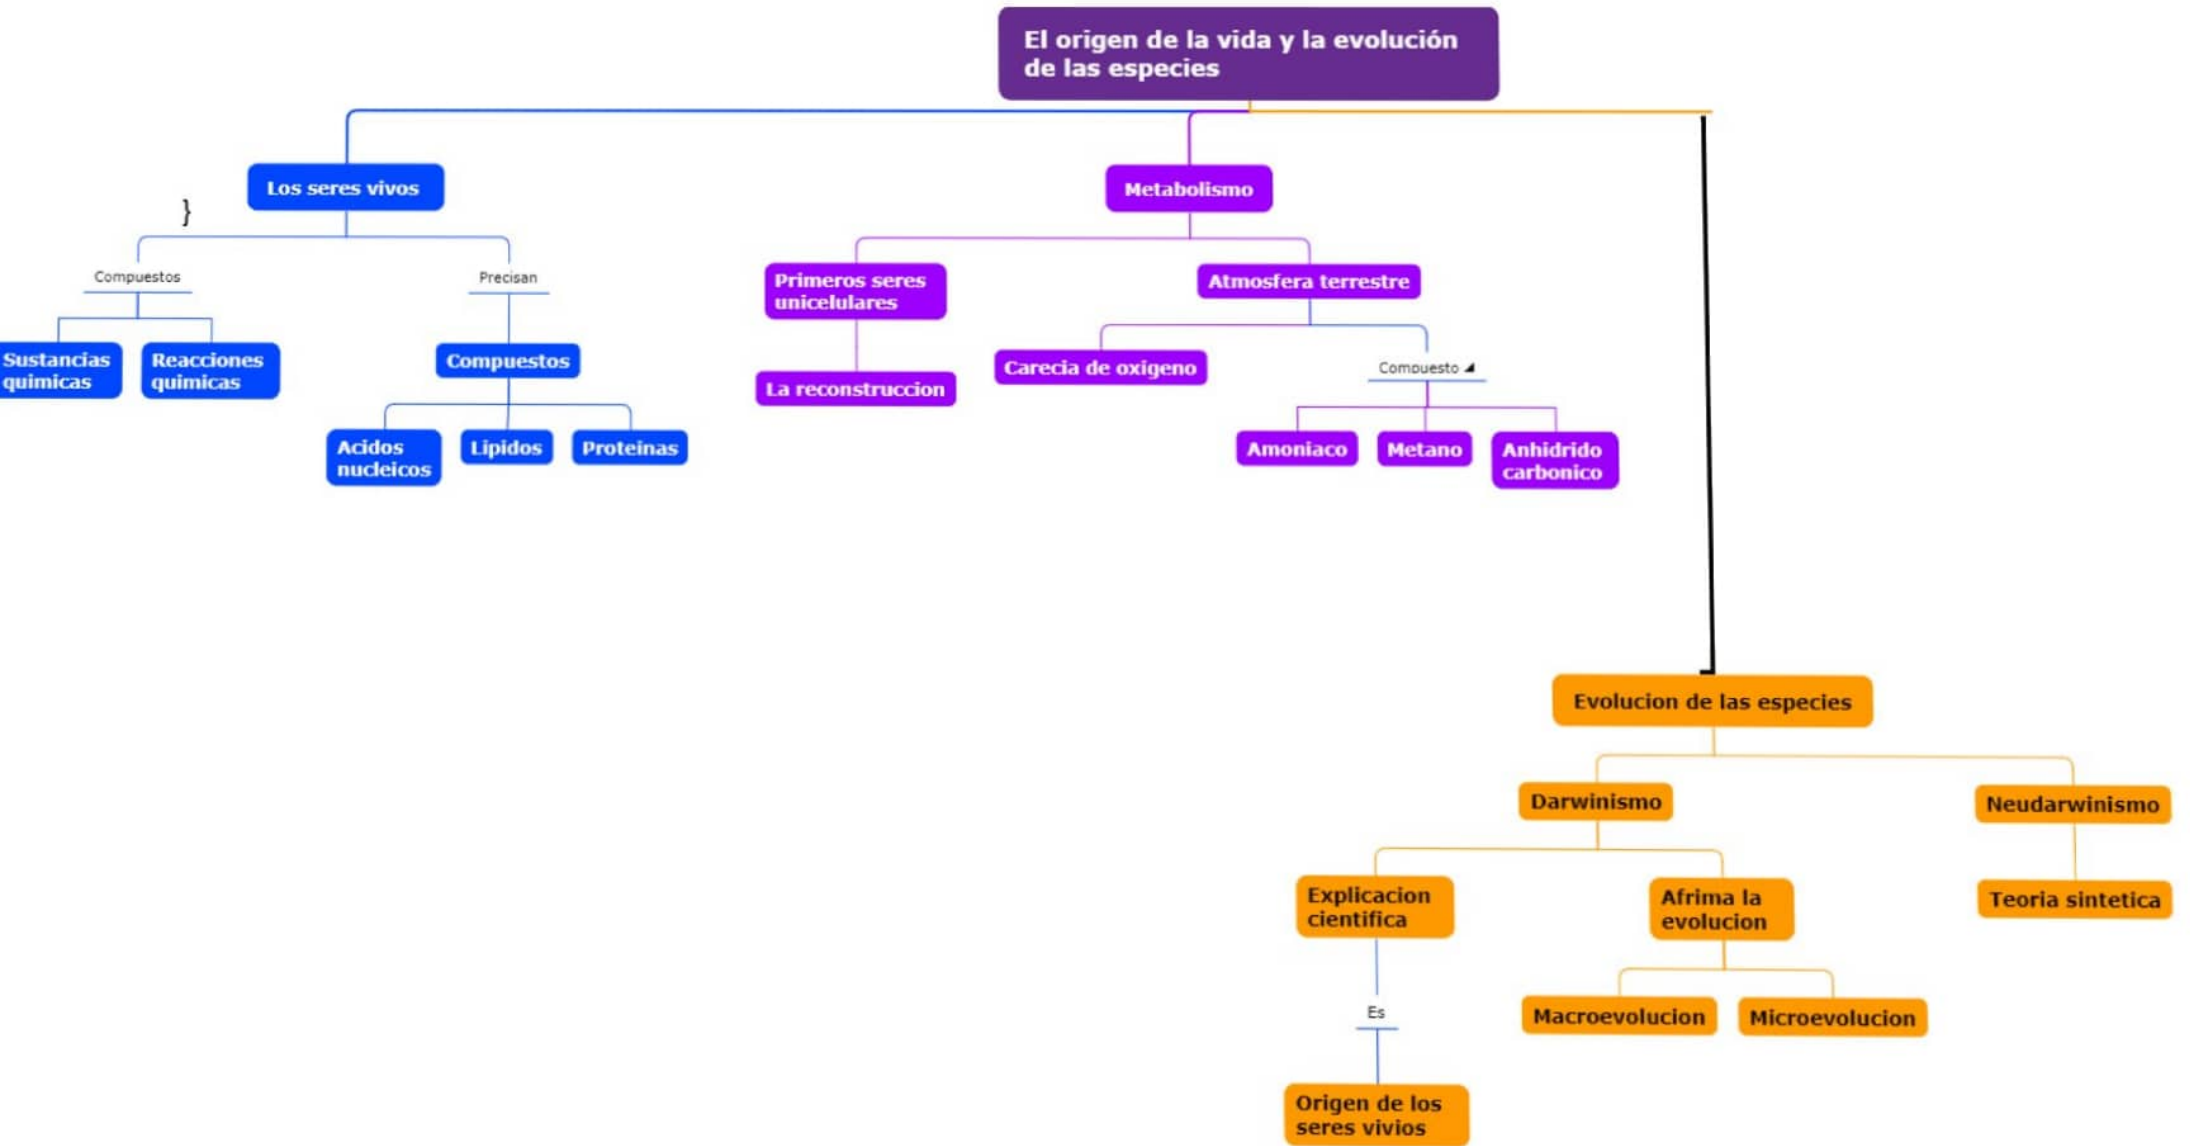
El origen de la vida y la evolución de las especies

Los seres vivos

}

Compuestos

Sustancias quimicas

Reacciones quimicas

Precisan

Compuestos

Acidos nucleicos

Lipidos

Proteinas

Metabolismo

Primeros seres unicelulares

La reconstruccion

Atmosfera terrestre

Carecia de oxigeno

Compuesto

Amoniaco

Metano

Anhidrido carbonico

Evolucion de las especies

Darwinismo

Explicacion cientifica

Es

Origen de los seres vivios

Afrima la evolucion

Macroevolucion

Microevolucion

Neudarwinismo

Teoria sintetica